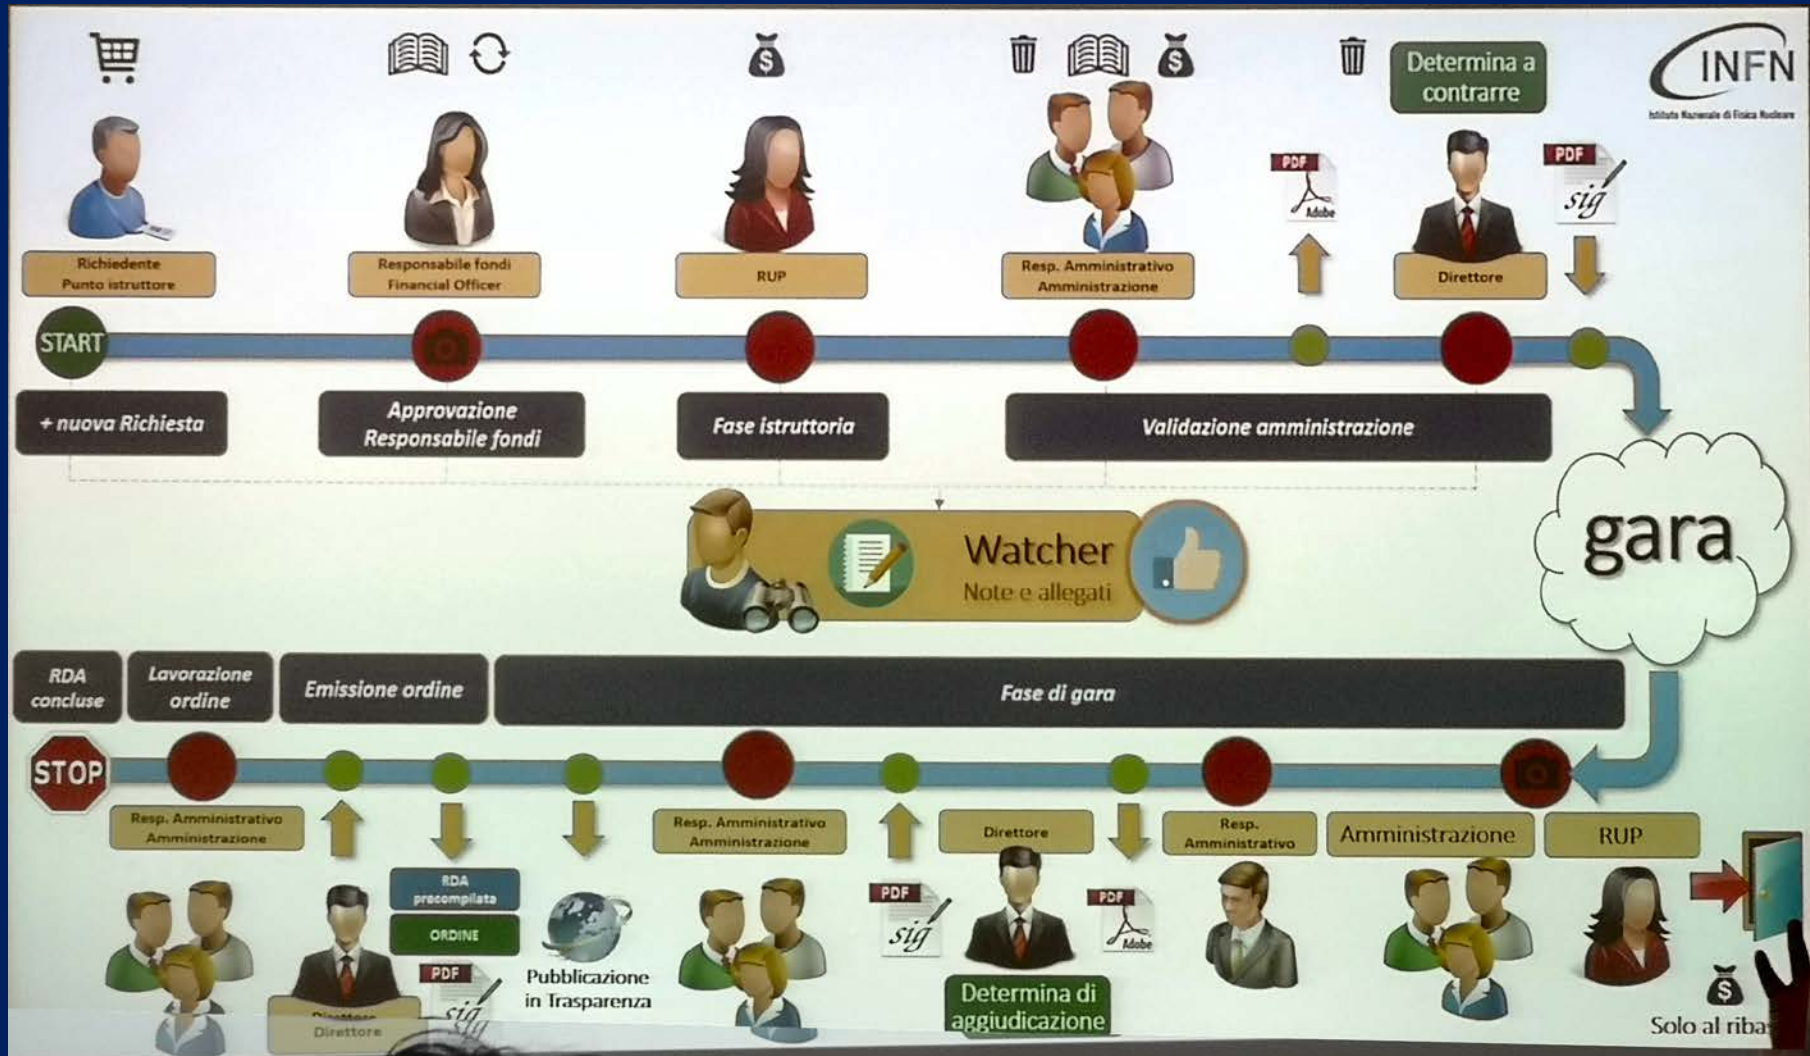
Determina a contrarre

INFN
Istituto Nazionale di Fisica Nucleare

Richiedente
Punto istruttore

Responsabile fondi
Financial Officer

RUP

Resp. Amministrativo
Amministrazione

PDF
Adobe

Direttore

PDF
sig

START

+ nuova Richiesta

Approvazione Responsabile fondi

Fase istruttoria

Validazione amministrazione

gara

Watcher
Note e allegati

RDA concluse

Lavorazione ordine

Emissione ordine

Fase di gara

STOP

Resp. Amministrativo
Amministrazione

RDA precompilata

ORDINE

Resp. Amministrativo
Amministrazione

Direttore

Resp. Amministrativo

Amministrazione

RUP

PDF
sig

PDF
Adobe

Direttore
Direttore

PDF
sig

Pubblicazione in Trasparenza

Determina di aggiudicazione

Solo al riba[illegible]